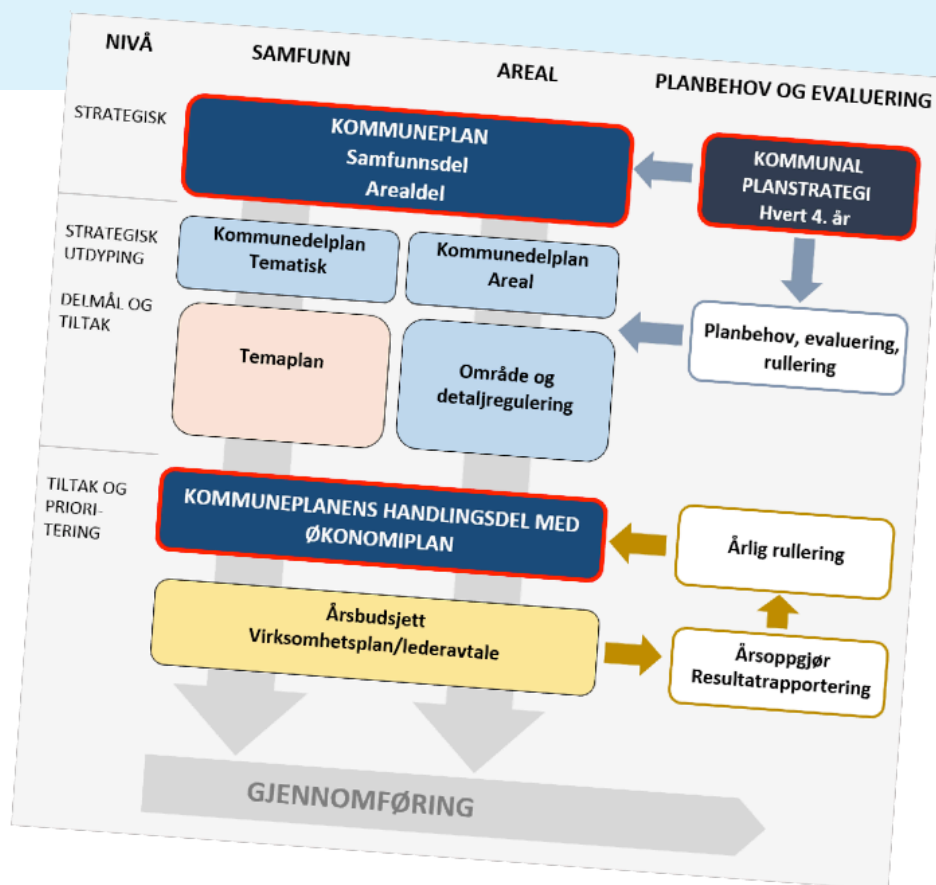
NIVÅ

SAMFUNN

AREAL

PLANBEHOV OG EVALUERING

STRATEGISK

KOMMUNEPLAN
Samfunnsdel
Arealdel

KOMMUNAL PLANSTRATEGI
Hvert 4. år

STRATEGISK UTDYPING

Kommunedelplan
Tematisk

Kommunedelplan
Areal

DELMÅL OG TILTAK

Temaplan

Område og detaljregulering

Planbehov, evaluering, rullering

TILTAK OG PRIORI-TERING

KOMMUNEPLANENS HANDLINGSDEL MED ØKONOMIPLAN

Årlig rullering

Årsbudsjett
Virksomhetsplan/lederavtale

Årsoppgjør
Resultatrapportering

GJENNOMFØRING